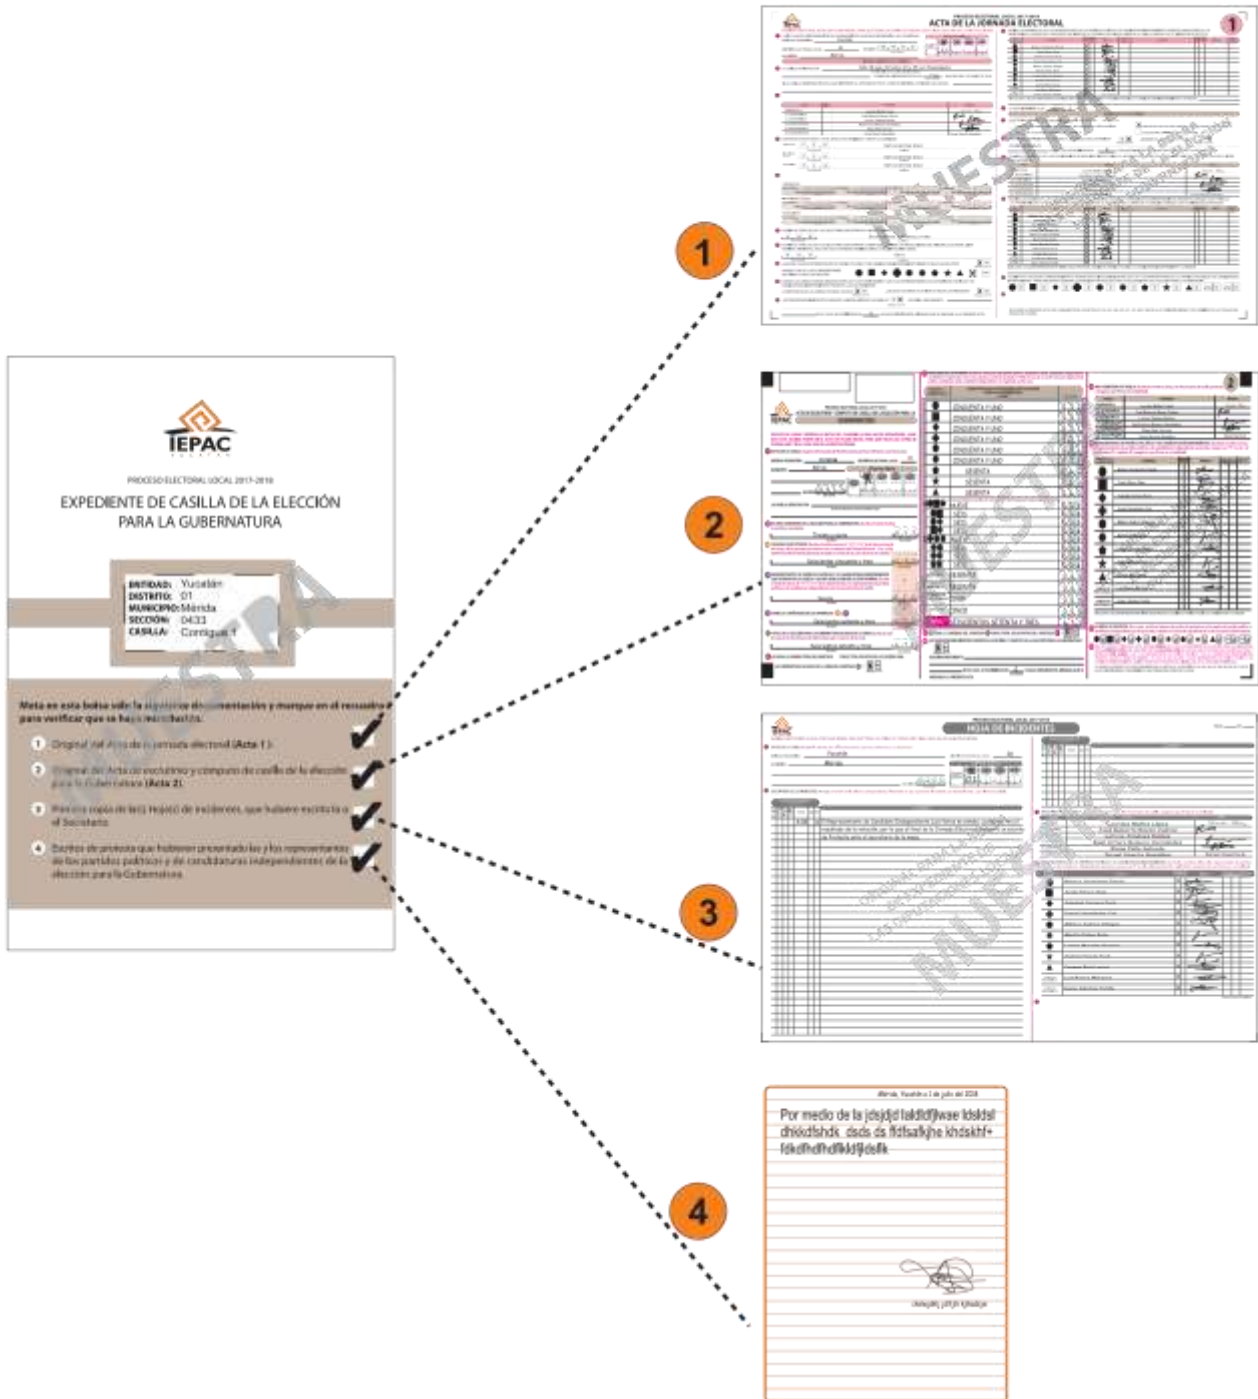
IEPAC

PROCESO ELECTORAL LOCAL 2017-2018

EXPEDIENTE DE CASILLA DE LA ELECCIÓN PARA LA GUBERNATURA

ENTIDAD: Yucatán
DISTRITO: 01
MUNICIPIO: Mérida
SECCIÓN: 0433
CASILLA: Contigua 1

MUESTRA

Meta en esta bolsa sólo la siguiente documentación y marque en el recuadro para verificar que se haya metido:

1 Original del Acta de la jornada electoral (Acta 1).

2 Original del Acta de escrutinio y cómputo de casilla de la elección para la Gubernatura (Acta 2).

3 Primera copia de la(s) Hoja(s) de incidentes, que hubiere escrito(s) el Secretario.

4 Escritos de protesta que hubieren presentado las y los representantes de los partidos políticos y de candidaturas independientes de la elección para la Gubernatura.

1

ACTA DE LA JORNADA ELECTORAL

MUESTRA

2

MUESTRA

3

HOJA DE INCIDENTES

MUESTRA

4

Mérida, Yucatán a 1 de julio del 2018

Por medio de la jdsjdjd lakldldfjlwae ldskdsl dhkkdfshdk dsds ds fldfsafkjhe khdskhf+ fdkdfhdfhdlkkdfjdsifk

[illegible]